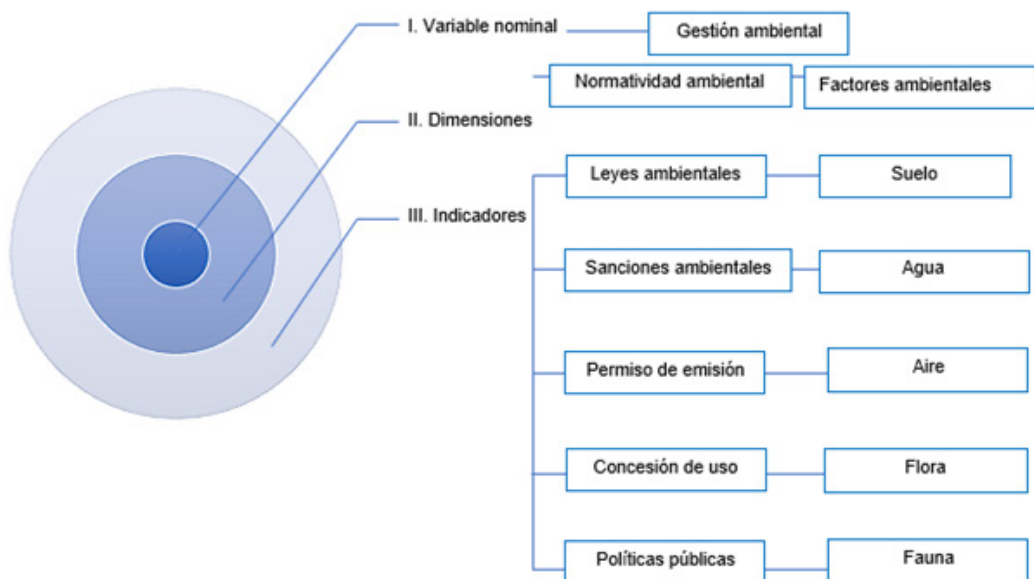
I. Variable nominal

Gestión ambiental

II. Dimensiones

Normatividad ambiental

Factores ambientales

III. Indicadores

Leyes ambientales

Suelo

Sanciones ambientales

Agua

Permiso de emisión

Aire

Concesión de uso

Flora

Políticas públicas

Fauna